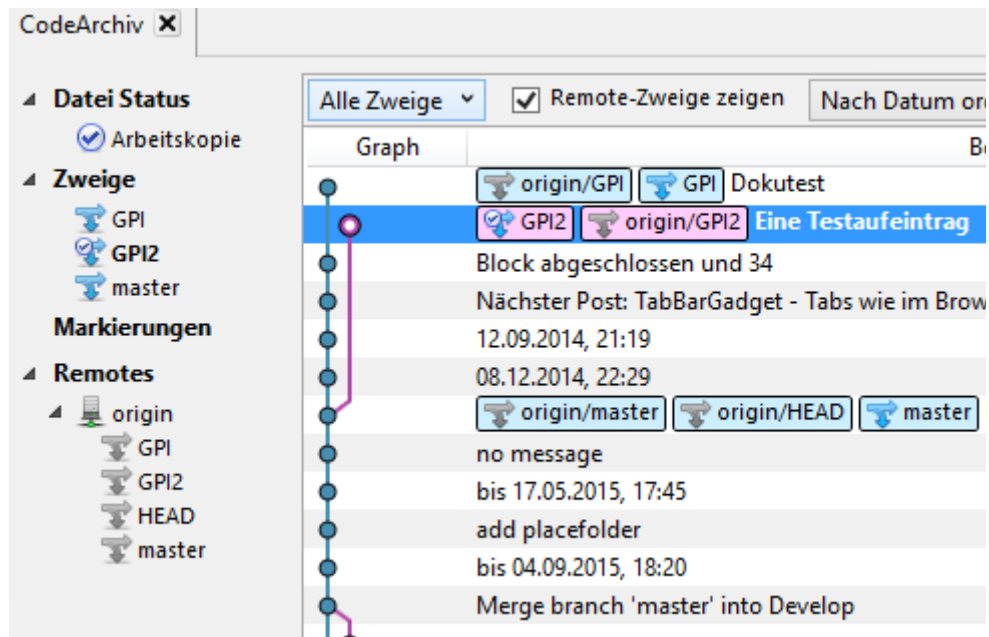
CodeArchiv ✕

Datei Status
Arbeitskopie
Zweige
GPI
GPI2
master
Markierungen
Remotes
origin
GPI
GPI2
HEAD
master

Alle Zweige
Remote-Zweige zeigen
Nach Datum or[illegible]

Graph
B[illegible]

origin/GPI GPI Dokutest
GPI2 origin/GPI2 Eine Testaufeintrag
Block abgeschlossen und 34
Nächster Post: TabBarGadget - Tabs wie im Brow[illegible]
12.09.2014, 21:19
08.12.2014, 22:29
origin/master origin/HEAD master
no message
bis 17.05.2015, 17:45
add placefolder
bis 04.09.2015, 18:20
Merge branch 'master' into Develop